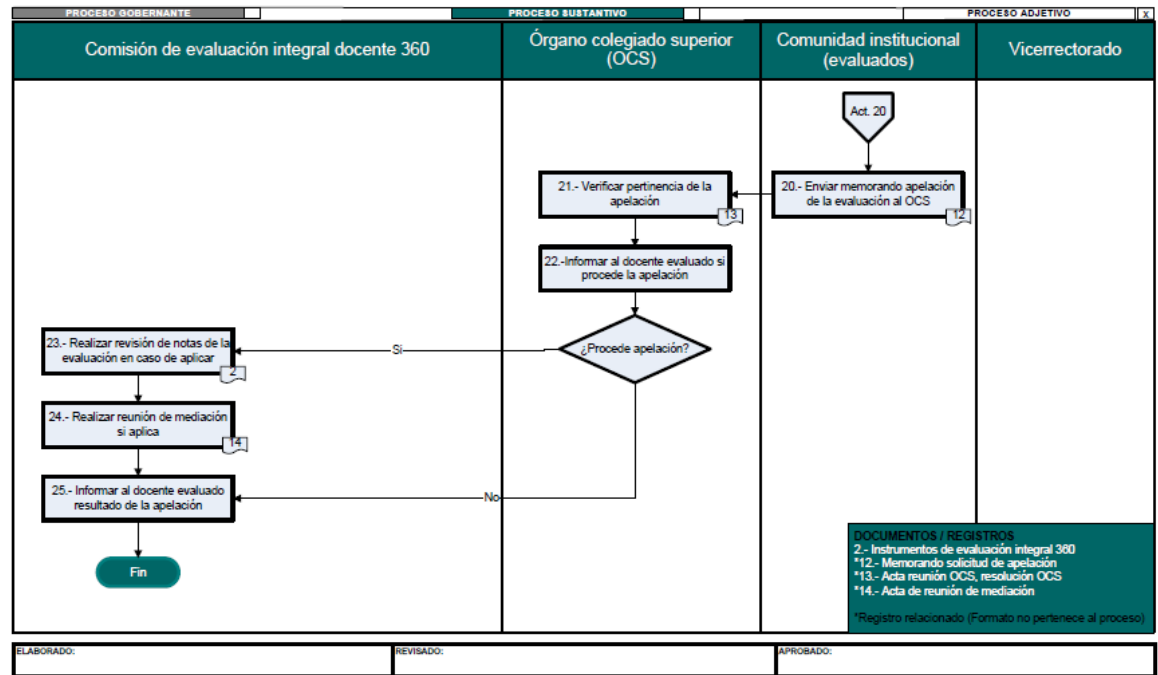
PROCESO GOBERNANTE

PROCESO SUSTANTIVO

PROCESO ADJETIVO X

Comisión de evaluación integral docente 360

Órgano colegiado superior (OCS)

Comunidad institucional (evaluados)

Vicerrectorado

Act. 20

20.- Enviar memorando apelación de la evaluación al OCS

12

21.- Verificar pertinencia de la apelación

13

22.-Informar al docente evaluado si procede la apelación

¿Procede apelación?

Si

23.- Realizar revisión de notas de la evaluación en caso de aplicar

2

24.- Realizar reunión de mediación si aplica

14

No

25.- Informar al docente evaluado resultado de la apelación

Fin

DOCUMENTOS / REGISTROS
2.- Instrumentos de evaluación integral 360
*12.- Memorando solicitud de apelación
*13.- Acta reunión OCS, resolución OCS
*14.- Acta de reunión de mediación

*Registro relacionado (Formato no pertenece al proceso)

ELABORADO:

REVISADO:

APROBADO: